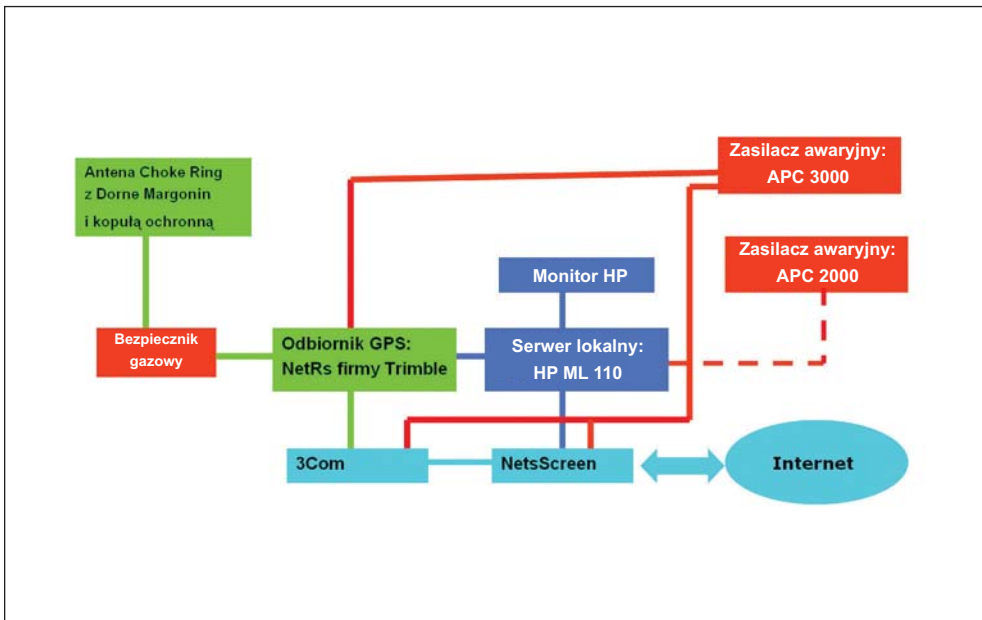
Antena Choke Ring z Dorne Margonin i kopułą ochronną

Zasilacz awaryjny: APC 3000

Zasilacz awaryjny: APC 2000

Monitor HP

Bezpiecznik gazowy

Odbiornik GPS: NetRs firmy Trimble

Serwer lokalny: HP ML 110

3Com

NetsScreen

Internet